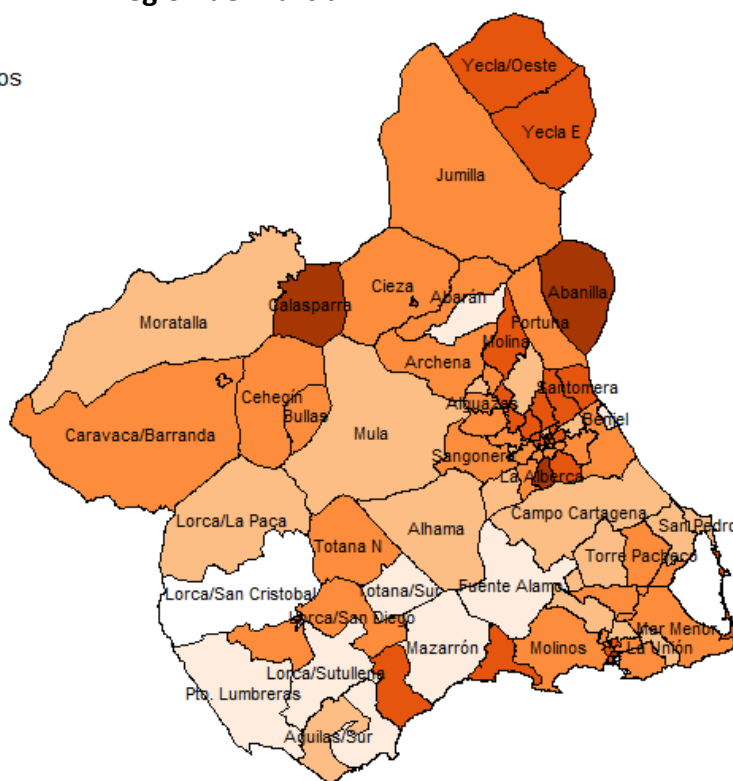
os

Yecla/Oeste
Yecla E
Jumilla
Abanilla
Calasparra
Cieza
Abarán
Moratalla
Fortuna
Molina
Archena
Santomera
Cehegín
Bullas
Alguazas
Beniel
Caravaca/Barranda
Mula
Sangonera
La Alberca
Campo Cartagena
Lorca/La Paca
Alhama
San Pedro
Totana N
Torre Pacheco
Lorca/San Cristobal
Totana/Sur
Fuente Alamo
Lorca/San Diego
Mar Menor
Mazarrón
Molinos
La Unión
Lorca/Sutullena
Pto. Lumbreras
Aguilas/Sur